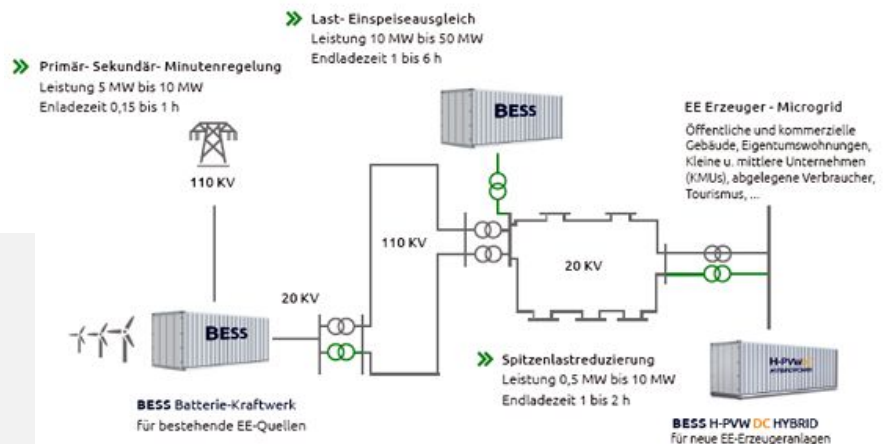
» Last- Einspeiseausgleich
Leistung 10 MW bis 50 MW
Endladezeit 1 bis 6 h

» Primär- Sekundär- Minutenregelung
Leistung 5 MW bis 10 MW
Enladezeit 0,15 bis 1 h

BESS

EE Erzeuger - Microgrid
Öffentliche und kommerzielle Gebäude, Eigentumswohnungen, Kleine u. mittlere Unternehmen (KMUs), abgelegene Verbraucher, Tourismus, ...

110 KV

110 KV

20 KV

20 KV

BESS

» Spitzenlastreduzierung
Leistung 0,5 MW bis 10 MW
Endladezeit 1 bis 2 h

H-PVW

BESS Batterie-Kraftwerk
für bestehende EE-Quellen

BESS H-PVW DC HYBRID
für neue EE-Erzeugeranlagen